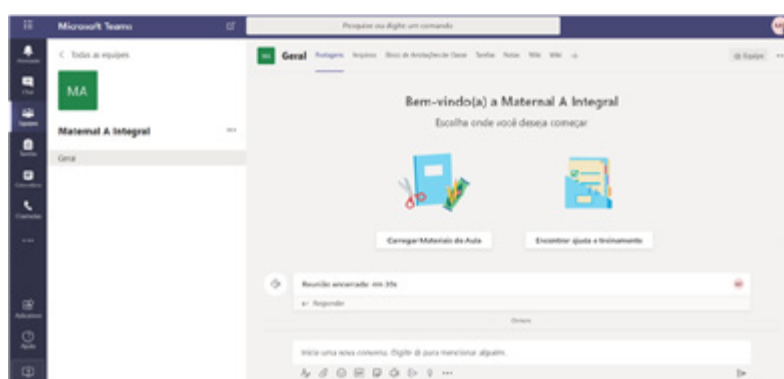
Microsoft Teams

Pesquise ou digite um comando

< Todas as equipes

MA

Maternal A Integral

Geral

Geral Postagens Arquivos Bloco de Anotações de Classe Tarefas Notas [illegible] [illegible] +

Bem-vindo(a) a Maternal A Integral

Escolha onde você deseja começar

Carregar Materiais de Aula

Encontrar ajuda e treinamento

Reunião encerrada: 4m 35s

← Responder

Ontem

Inicie uma nova conversa. Digite @ para mencionar alguém.